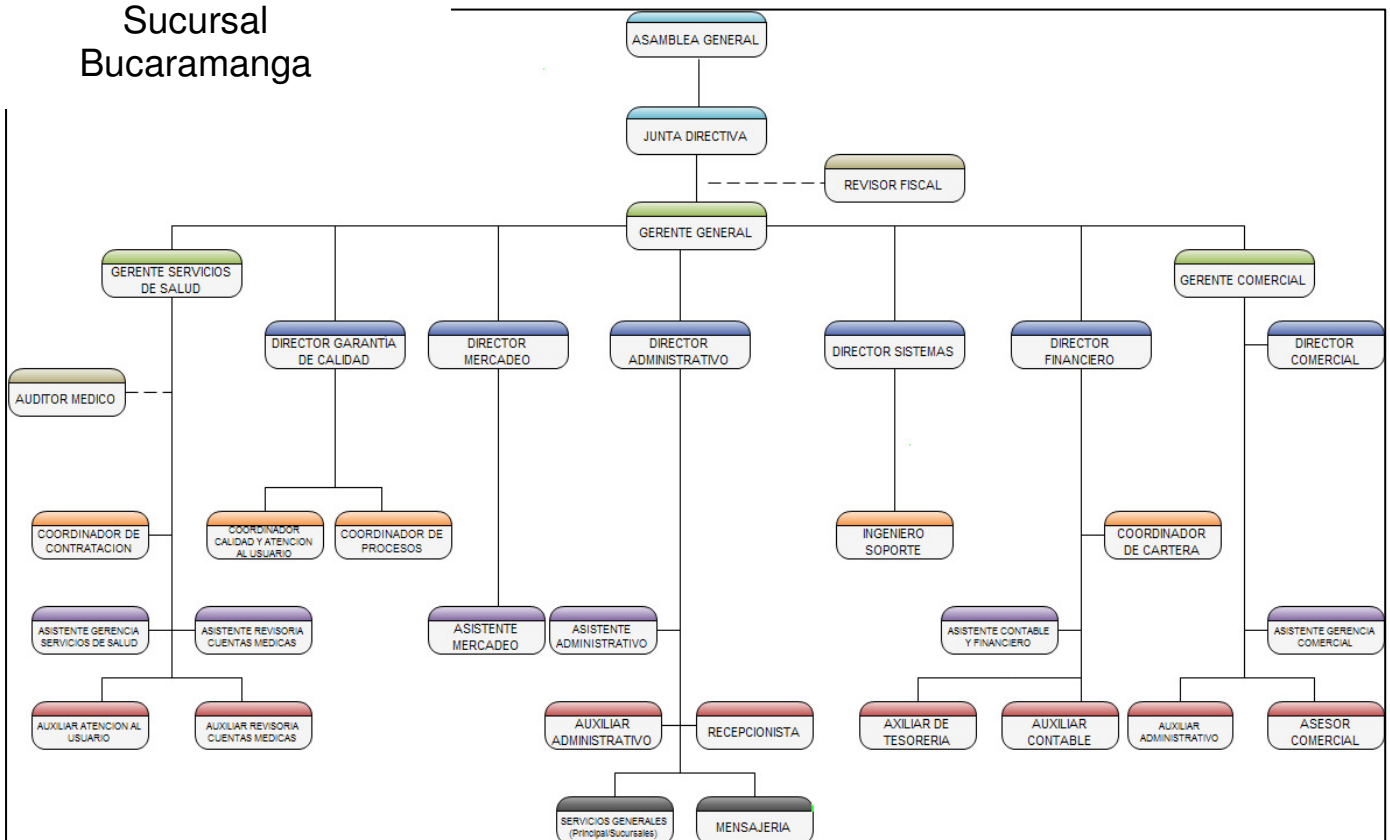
Sucursal Bucaramanga

ASAMBLEA GENERAL

JUNTA DIRECTIVA

REVISOR FISCAL

GERENTE GENERAL

GERENTE SERVICIOS DE SALUD

AUDITOR MEDICO

COORDINADOR DE CONTRATACION

ASISTENTE GERENCIA SERVICIOS DE SALUD

ASISTENTE REVISORIA CUENTAS MEDICAS

AUXILIAR ATENCION AL USUARIO

AUXILIAR REVISORIA CUENTAS MEDICAS

DIRECTOR GARANTIA DE CALIDAD

COORDINADOR CALIDAD Y ATENCION AL USUARIO

COORDINADOR DE PROCESOS

DIRECTOR MERCADEO

ASISTENTE MERCADEO

DIRECTOR ADMINISTRATIVO

ASISTENTE ADMINISTRATIVO

AUXILIAR ADMINISTRATIVO

RECEPCIONISTA

SERVICIOS GENERALES (Principal/Sucursales)

MENSAJERIA

DIRECTOR SISTEMAS

INGENIERO SOPORTE

DIRECTOR FINANCIERO

COORDINADOR DE CARTERA

ASISTENTE CONTABLE Y FINANCIERO

AXILIAR DE TESORERIA

AUXILIAR CONTABLE

GERENTE COMERCIAL

DIRECTOR COMERCIAL

ASISTENTE GERENCIA COMERCIAL

AUXILIAR ADMINISTRATIVO

ASESOR COMERCIAL